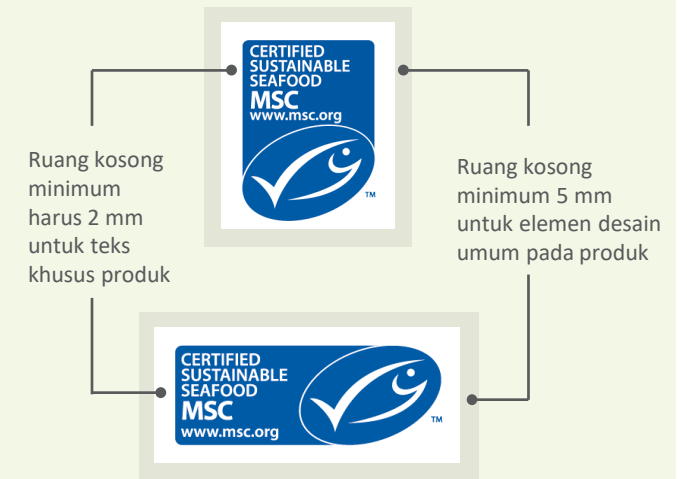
CERTIFIED SUSTAINABLE SEAFOOD
MSC
www.msc.org
™

Ruang kosong minimum harus 2 mm untuk teks khusus produk

Ruang kosong minimum 5 mm untuk elemen desain umum pada produk

CERTIFIED SUSTAINABLE SEAFOOD
MSC
www.msc.org
™